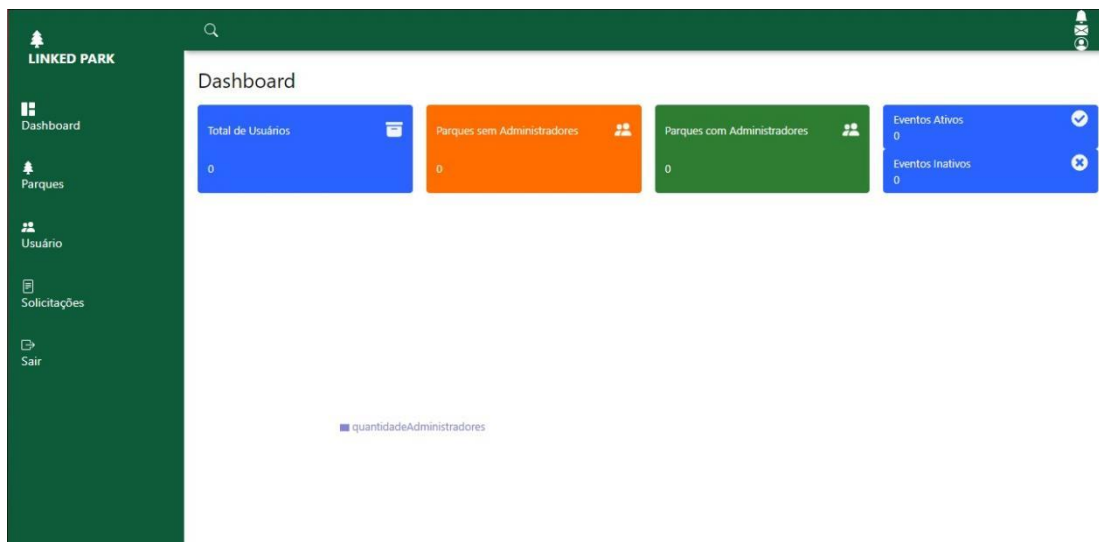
LINKED PARK

Dashboard

Parques

Usuário

Solicitações

Sair

Dashboard

Total de Usuários
0

Parques sem Administradores
0

Parques com Administradores
0

Eventos Ativos
0

Eventos Inativos
0

quantidadeAdministradores